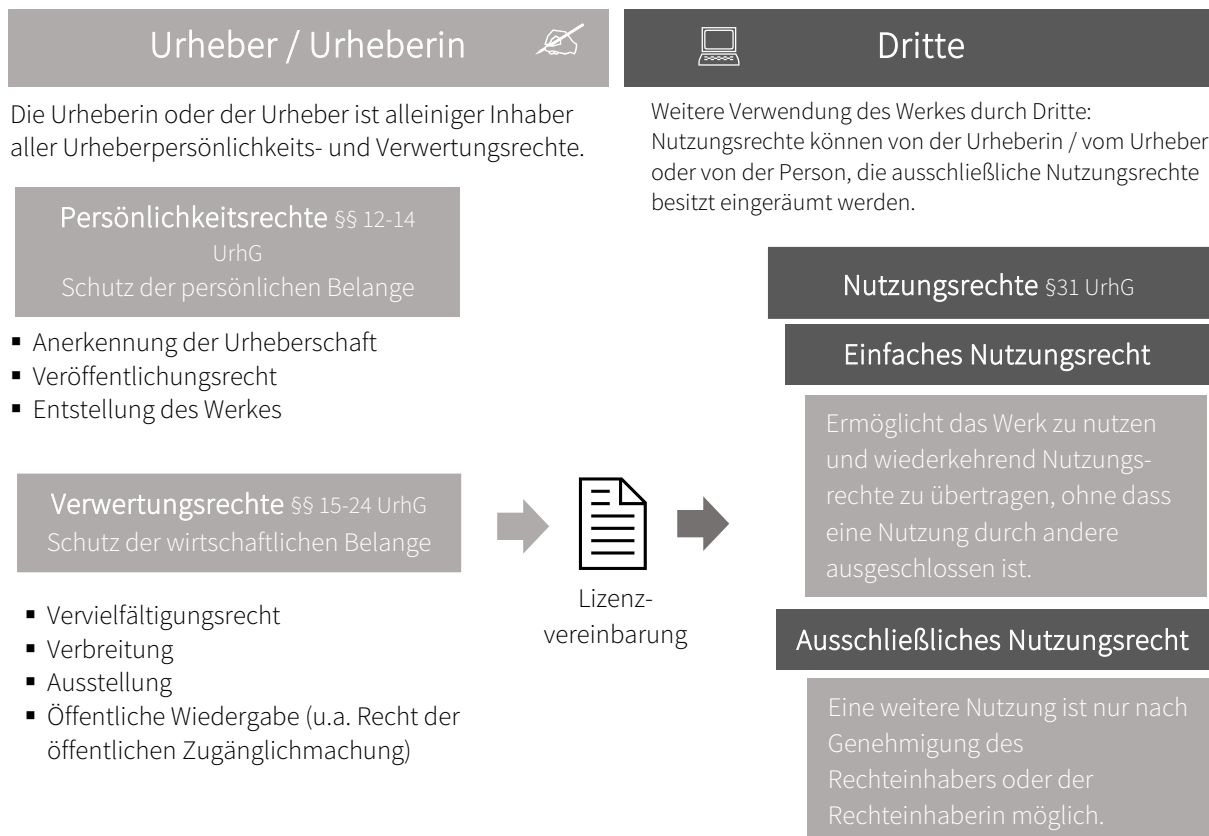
Urheber / Urheberin

Die Urheberin oder der Urheber ist alleiniger Inhaber aller Urheberpersönlichkeits- und Verwertungsrechte.

Persönlichkeitsrechte §§ 12-14 UrhG
Schutz der persönlichen Belange

- Anerkennung der Urheberschaft
- Veröffentlichungsrecht
- Entstellung des Werkes

Verwertungsrechte §§ 15-24 UrhG
Schutz der wirtschaftlichen Belange

- Vervielfältigungsrecht
- Verbreitung
- Ausstellung
- Öffentliche Wiedergabe (u.a. Recht der öffentlichen Zugänglichmachung)

Lizenzvereinbarung

Dritte

Weitere Verwendung des Werkes durch Dritte: Nutzungsrechte können von der Urheberin / vom Urheber oder von der Person, die ausschließliche Nutzungsrechte besitzt eingeräumt werden.

Nutzungsrechte §31 UrhG

Einfaches Nutzungsrecht

Ermöglicht das Werk zu nutzen und wiederkehrend Nutzungsrechte zu übertragen, ohne dass eine Nutzung durch andere ausgeschlossen ist.

Ausschließliches Nutzungsrecht

Eine weitere Nutzung ist nur nach Genehmigung des Rechteinhabers oder der Rechteinhaberin möglich.